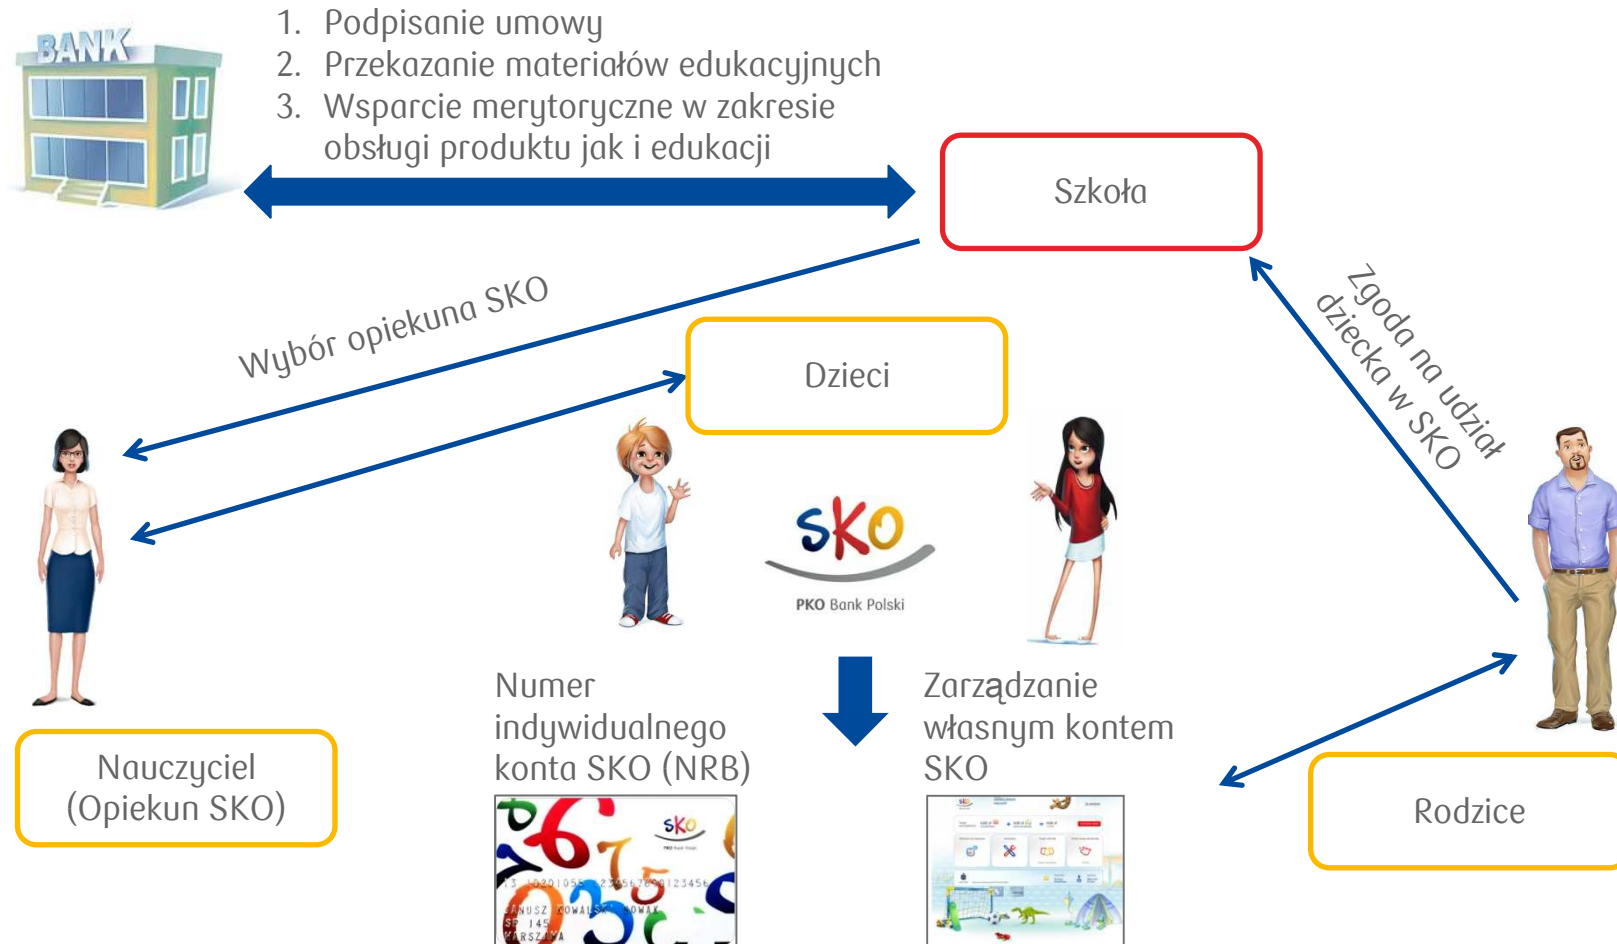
BANK

1. Podpisanie umowy
2. Przekazanie materiałów edukacyjnych
3. Wsparcie merytoryczne w zakresie obsługi produktu jak i edukacji

Szkoła

Wybór opiekuna SKO

Zgoda na udział dziecka w SKO

Dzieci

SKO
PKO Bank Polski

Nauczyciel (Opiekun SKO)

Numer indywidualnego konta SKO (NRB)

Zarządzanie własnym kontem SKO

Rodzice

SKO
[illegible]

JANUSZ KOWALSKI KOWAL
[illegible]
WARSZAWA